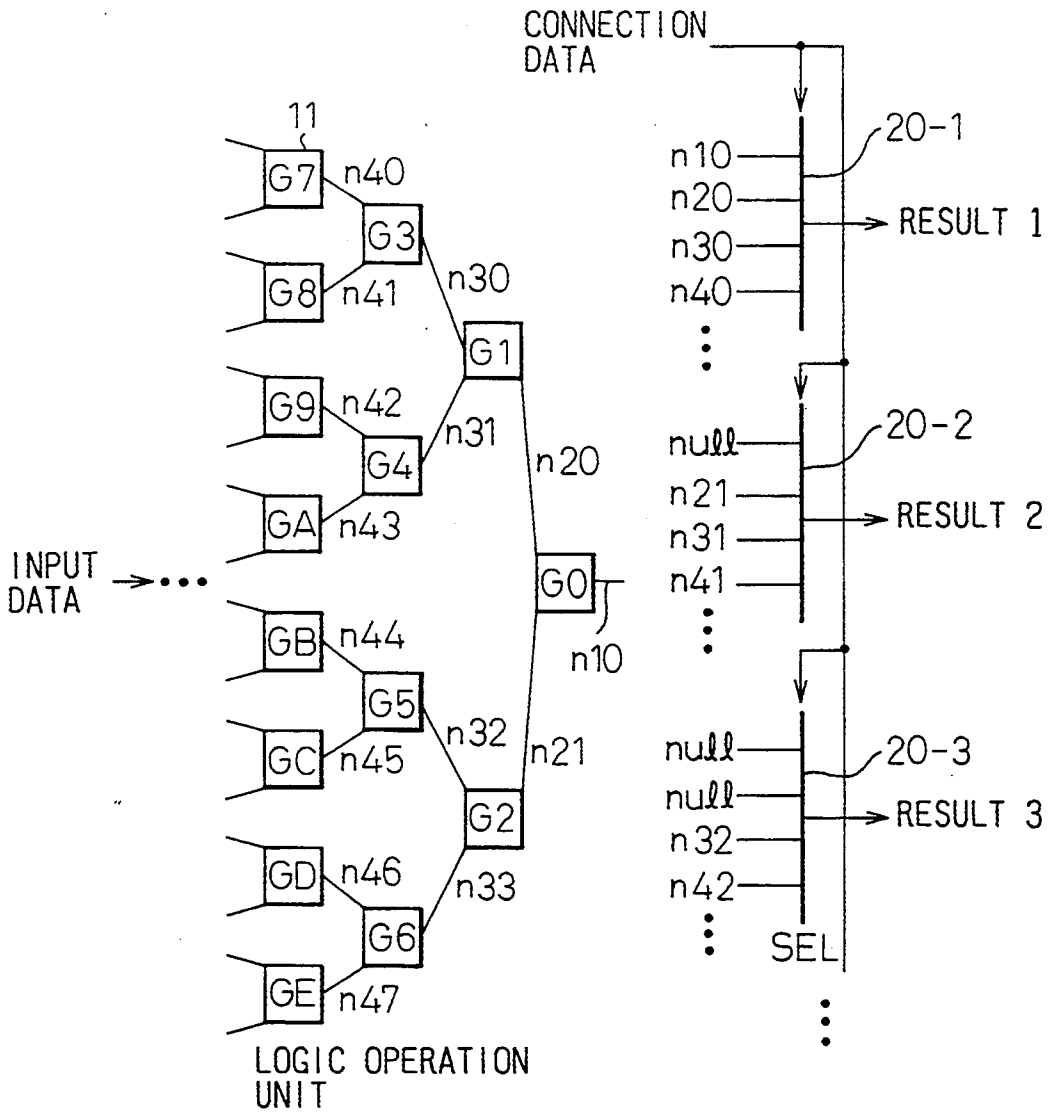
CONNECTION DATA

11
G7 n40
G3
G8 n41
n30
G1
G9 n42
G4 n31
n20
GA n43

INPUT DATA

G0
GB n44
n10
G5
GC n45
n32 n21
G2
GD n46
n33
G6
GE n47

LOGIC OPERATION UNIT

n10
n20
n30
n40
20-1
RESULT 1

null
n21
n31
n41
20-2
RESULT 2

null
null
n32
n42
20-3
RESULT 3
SEL